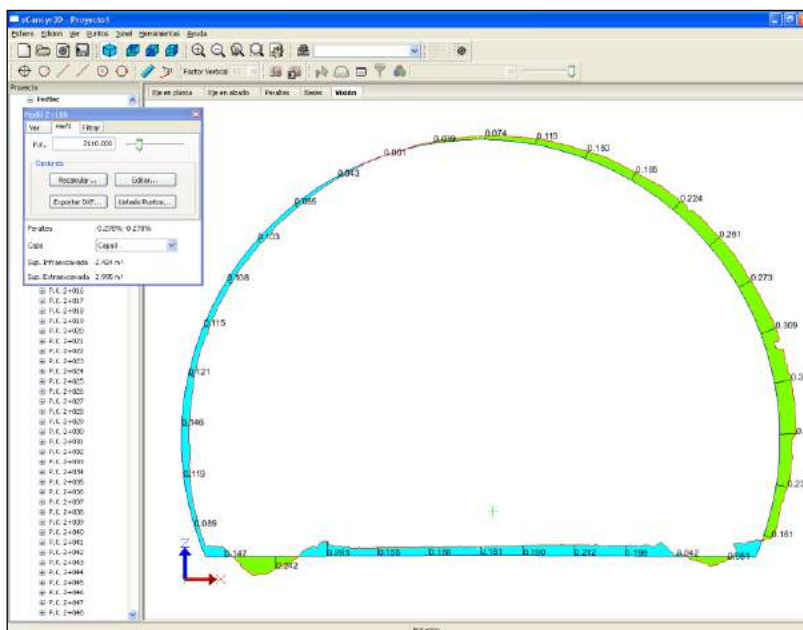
eCanyp3D - Proyecto1

Fichero Edicion Ver Puntos Panel Herramientas Ayuda

Factor Vertical

Proyecto
Perfiles

Eje en planta | Eje en alzado | Perfiles | Bases | Vision

Perfil 2+188

Ver | Perfil | Filtrar

P.K.: 2610.000

Contorno

Recalcular... | Editar...

Exportar DXF... | Listado Puntos...

Peraltes -0.278% -0.278%

Capa Capa1

Sup. Infraexcavada 2.424 m²

Sup. Sobreexcavada 2.995 m²

P.K. 2+016
P.K. 2+017
P.K. 2+018
P.K. 2+019
P.K. 2+020
P.K. 2+021
P.K. 2+022
P.K. 2+023
P.K. 2+024
P.K. 2+025
P.K. 2+026
P.K. 2+027
P.K. 2+028
P.K. 2+029
P.K. 2+030
P.K. 2+031
P.K. 2+032
P.K. 2+033
P.K. 2+034
P.K. 2+035
P.K. 2+036
P.K. 2+037
P.K. 2+038
P.K. 2+039
P.K. 2+040
P.K. 2+041
P.K. 2+042
P.K. 2+043
P.K. 2+044
P.K. 2+045
P.K. 2+046
P.K. 2+047
P.K. 2+048

0.039 0.074 0.113 0.001 0.150 0.043 0.185 0.065 0.224 0.103 0.261 0.108 0.273 0.115 0.309 0.121 0.3 0.146 0.119 0.23 0.089 0.181 0.147 0.242 0.063 0.155 0.156 0.161 0.190 0.212 0.198 0.042 0.061

Z
X

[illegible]